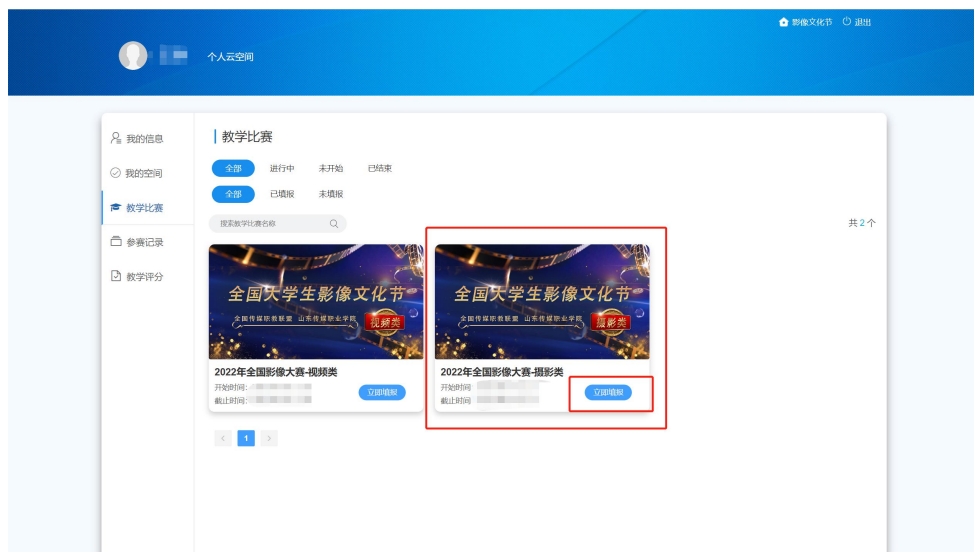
影像文化节 退出

个人云空间

我的信息
我的空间
教学比赛
参赛记录
教学评分

教学比赛

全部 进行中 未开始 已结束
全部 已填报 未填报

搜索教学比赛名称

共 2 个

全国大学生影像文化节
全国传媒职教联盟 山东传媒职业学院
视频类

2022年全国影像大赛-视频类
开始时间:
截止时间:
立即填报

全国大学生影像文化节
全国传媒职教联盟 山东传媒职业学院
摄影类

2022年全国影像大赛-摄影类
开始时间:
截止时间:
立即填报

< 1 >